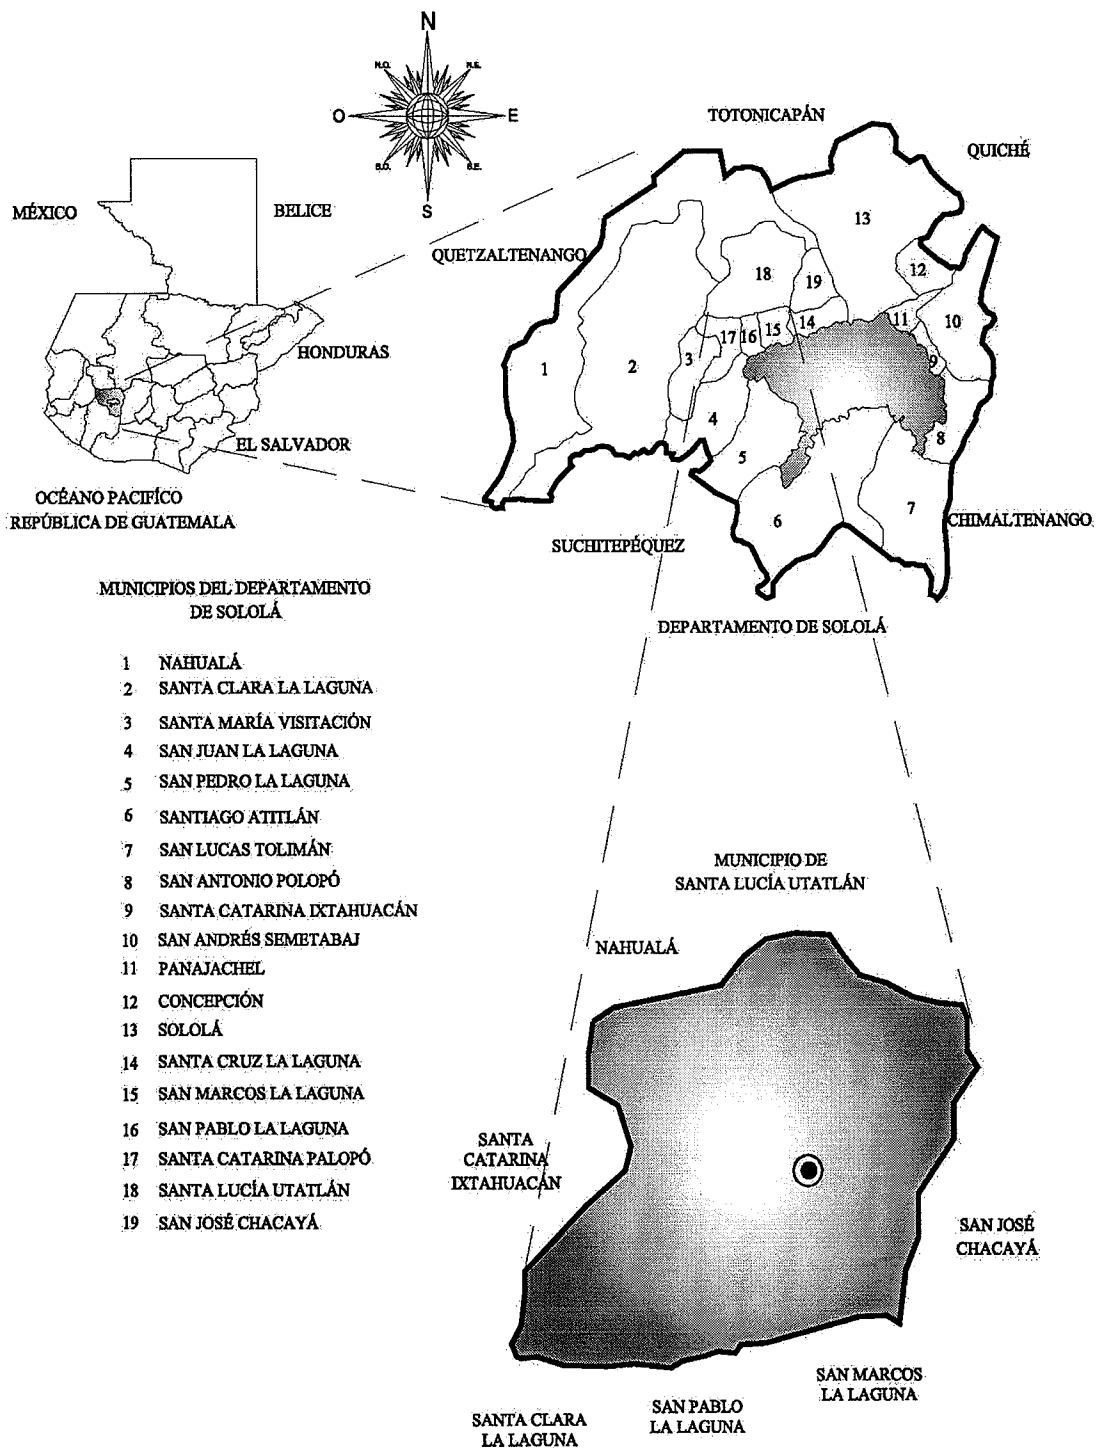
N
N.O.
N.E.
O
E
S.O.
S.E.
S

MÉXICO
BELICE
HONDURAS
EL SALVADOR
OCÉANO PACÍFICO
REPÚBLICA DE GUATEMALA

TOTONICAPÁN
QUICHÉ
QUETZALTENANGO
13
18
19
12
17
16
15
14
11
10
9
1
2
3
4
5
8
6
7
CHIMALTENANGO
SUCHITEPÉQUEZ
DEPARTAMENTO DE SOLOLÁ

MUNICIPIOS DEL DEPARTAMENTO DE SOLOLÁ

1 NAHUALÁ
2 SANTA CLARA LA LAGUNA
3 SANTA MARÍA VISITACIÓN
4 SAN JUAN LA LAGUNA
5 SAN PEDRO LA LAGUNA
6 SANTIAGO ATITLÁN
7 SAN LUCAS TOLIMÁN
8 SAN ANTONIO POLOPÓ
9 SANTA CATARINA IXTAHUACÁN
10 SAN ANDRÉS SEMETABAJ
11 PANAJACHEL
12 CONCEPCIÓN
13 SOLOLÁ
14 SANTA CRUZ LA LAGUNA
15 SAN MARCOS LA LAGUNA
16 SAN PABLO LA LAGUNA
17 SANTA CATARINA PALOPÓ
18 SANTA LUCÍA UTATLÁN
19 SAN JOSÉ CHACAYÁ

MUNICIPIO DE SANTA LUCÍA UTATLÁN

NAHUALÁ
SANTA CATARINA IXTAHUACÁN
SAN JOSÉ CHACAYÁ
SAN MARCOS LA LAGUNA
SAN PABLO LA LAGUNA
SANTA CLARA LA LAGUNA